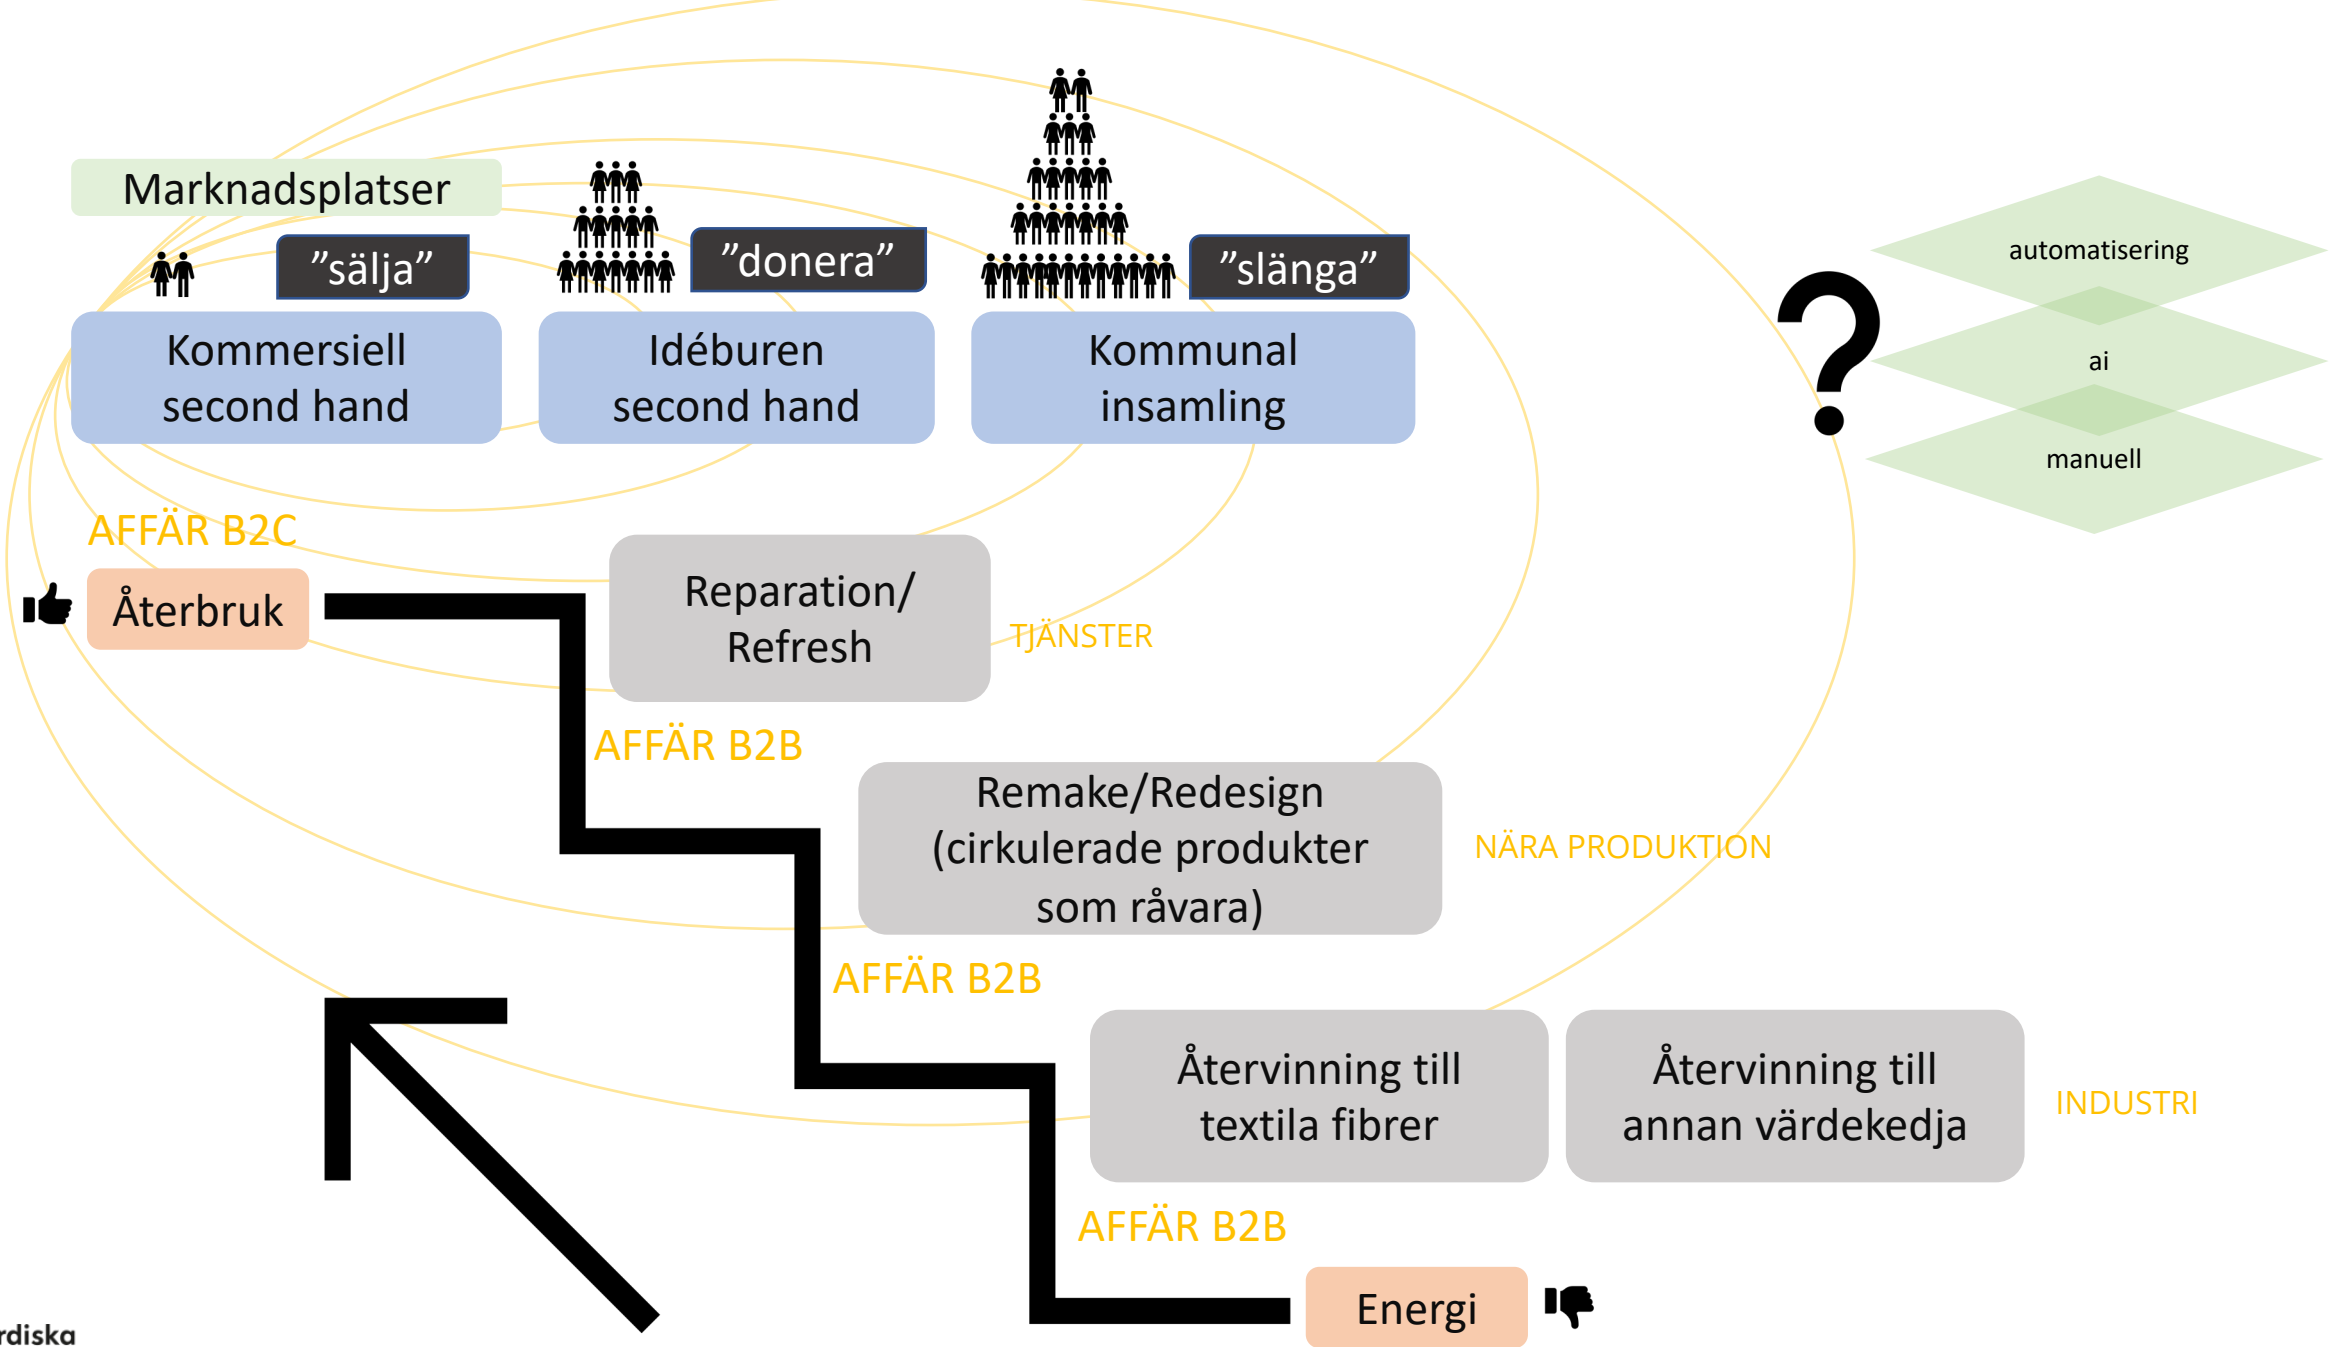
Marknadsplatser

”sälja”

”donera”

”slänga”

Kommersiell second hand

Idéburen second hand

Kommunal insamling

?

automatisering

ai

manuell

AFFÄR B2C

Återbruk

Reparation/ Refresh

TJÄNSTER

AFFÄR B2B

Remake/Redesign (cirkulerade produkter som råvara)

NÄRA PRODUKTION

AFFÄR B2B

Återvinning till textila fibrer

Återvinning till annan värdekedja

INDUSTRI

AFFÄR B2B

Energi

rdiska